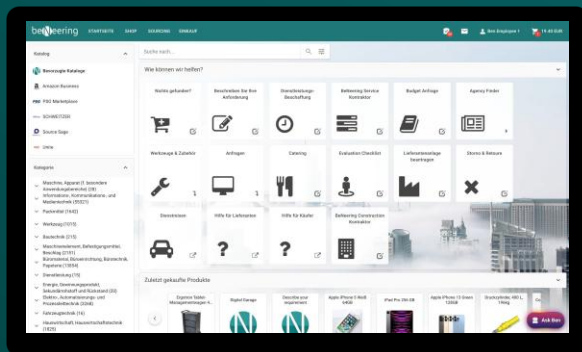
beNeering STARTSEITE SHOP SOURCING EINKAUF

Bea Employee 1 11.49 EUR

Katalog

Bevorzugte Kataloge

Amazon Business

PBC Marketplace

SCHNEITZER

Source Ego

Unite

Kategorie

Maschinen, Apparat (f. besondere Anwendungszwecke) (38)

Informations-, Kommunikations-, und Medientechnik (55521)

Packmittel (1642)

Werkzeug (1073)

Bauteil/teile (215)

Maschinenelement, Befestigungsmittel, Beschlag (2191)

Büromaterial, Büroeinrichtung, Bürotechnik, Papeterie (18054)

Dienstleistung (15)

Energie, Extraktionsprodukt, Sekundärrohstoff und Rückstand (20)

Elektro-, Automatisierungs- und Prozessleittechnik (2068)

Fahrzeugtechnik (16)

Haushaltstechnik, Hauswirtschaftstechnik (1825)

Suche nach...

Wie können wir helfen?

Nichts gefunden?

Beschreiben Sie Ihre Anforderung

Dienstleistungs-Beschaffung

BeNeering Service Konnektor

Budget Anfrage

Agency Finder

Werkzeuge & Zubehör

Anfragen

Catering

Evaluation Checklist

Lieferantenanlage beantragen

Storno & Retoure

Dienstreisen

Hilfe für Lieferanten

Hilfe für Käufer

BeNeering Construction Konnektor

Zuletzt gekaufte Produkte

Express Tablet Managementdesign N...

Digital Garage

Describe your requirement

Apple iPhone 5 WeiB 64GB

iPad Pro 256 GB

Apple iPhone 12 Green 128GB

Grashüpfende, 980 L, 1Weg

Ask Bee